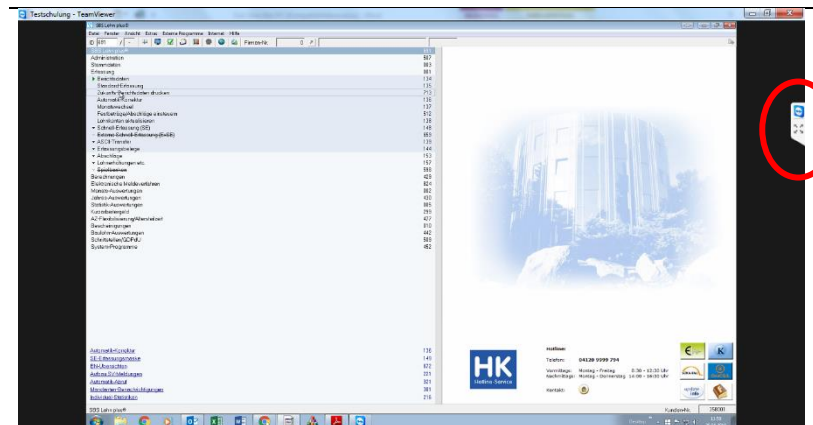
Testschulung - TeamViewer

SBS Lohn plus®

Datei Fenster Ansicht Extras Externe Programme Internet Hilfe

Fenster-Nr. 0

SBS Lohn plus®
Administration 867
Stammdaten 863
Erfassung 861
Bewegungsdaten 134
Standard-Erfassung 135
Zukunftsgeschichte drucken 713
Automatik-Korrektur 136
Monatswechsel 137
Festbeträge/Abzüge einlesen 812
Lohnkontenaktualisieren 138
Schnell-Erfassung (SE) 149
Externe Schnell-Erfassung (E-SE) 865
ASCII Transfer 139
Erfassungsbelege 144
Abschlage 153
Lohnerfassungen etc. 157
Spielbereich 566
Berechnungen 429
Elektronische Meldeverfahren 824
Monats-Auswertungen 862
Jahres-Auswertungen 430
Statistik-Auswertungen 865
Kurzarbeitergeld 219
AZ-Flexibilisierung/Arbeitszeit 427
Bescheinigungen 812
Baulohn-Auswertungen 442
Schnittstellen/GDPdU 569
System-Programme 452

Automatik-Korrektur 136
SE-Erfassungsmaske 149
ELV-Übersichten 872
Aufrufe SV-Meldungen 221
Automatik-Abruf 321
Mandanten-Berechtigungen 381
Individual-Statistiken 216

Hotline:
Telefon: 04120 9999 794
Vormittags: Montag - Freitag 8:30 - 12:30 Uhr
Nachmittags: Montag - Donnerstag 14:00 - 16:00 Uhr
Kontakt:

HK
Hotline Service

SBS Lohn plus®
Kunden-Nr. 358000